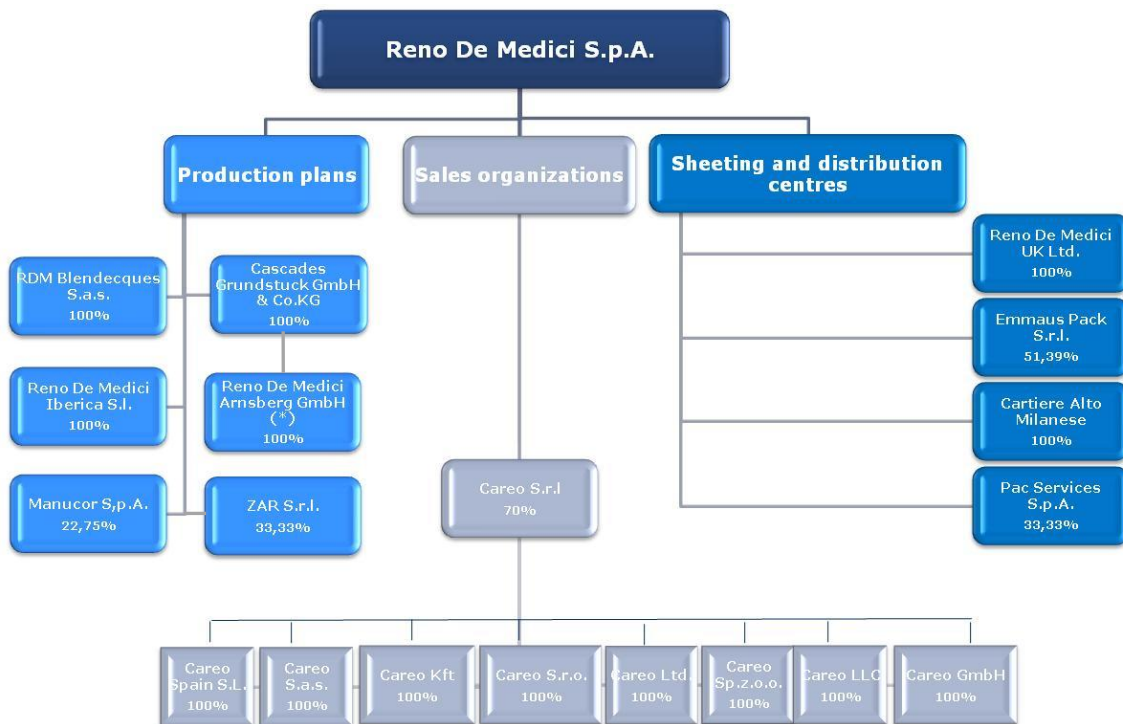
Reno De Medici S.p.A.

Production plans

Sales organizations

Sheeting and distribution centres

RDM Blendecques S.a.s.
100%

Cascades Grundstuck GmbH & Co.KG
100%

Reno De Medici Iberica S.l.
100%

Reno De Medici Arnsberg GmbH (*)
100%

Manucor S,p.A.
22,75%

ZAR S.r.l.
33,33%

Careo S.r.l
70%

Reno De Medici UK Ltd.
100%

Emmaus Pack S.r.l.
51,39%

Cartiere Alto Milanese
100%

Pac Services S.p.A.
33,33%

Careo Spain S.L.
100%

Careo S.a.s.
100%

Careo Kft
100%

Careo S.r.o.
100%

Careo Ltd.
100%

Careo Sp.z.o.o.
100%

Careo LLC
100%

Careo GmbH
100%